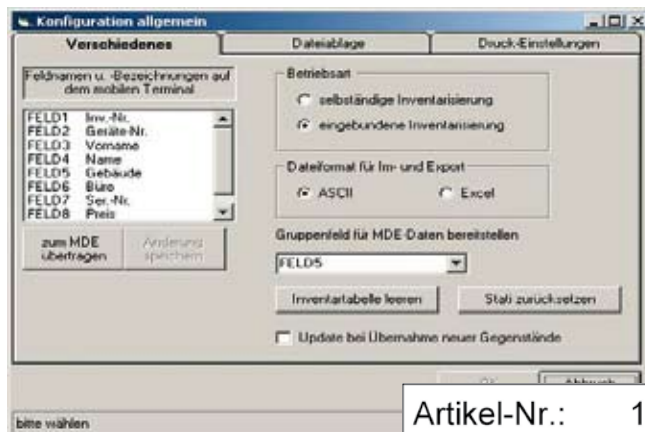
Konfiguration allgemein

Verschiedenes | Dateiablage | Druck-Einstellungen

Feldnamen u. -Bezeichnungen auf dem mobilen Terminal

FELD1 Inv.-Nr.
FELD2 Geräte-Nr.
FELD3 Vorname
FELD4 Name
FELD5 Gebäude
FELD6 Büro
FELD7 Ser.-Nr.
FELD8 Preis

zum MDE übertragen

Änderung speichern

Betriebsart

selbständige Inventarisierung

eingebundene Inventarisierung

Dateiformat für Im- und Export

ASCII

Excel

Gruppenfeld für MDE-Daten bereitstellen

FELD5

Inventartabelle leeren

Stati zurücksetzen

Update bei Übernahme neuer Gegenstände

OK

Abbruch

bitte wählen

Artikel-Nr.: 1